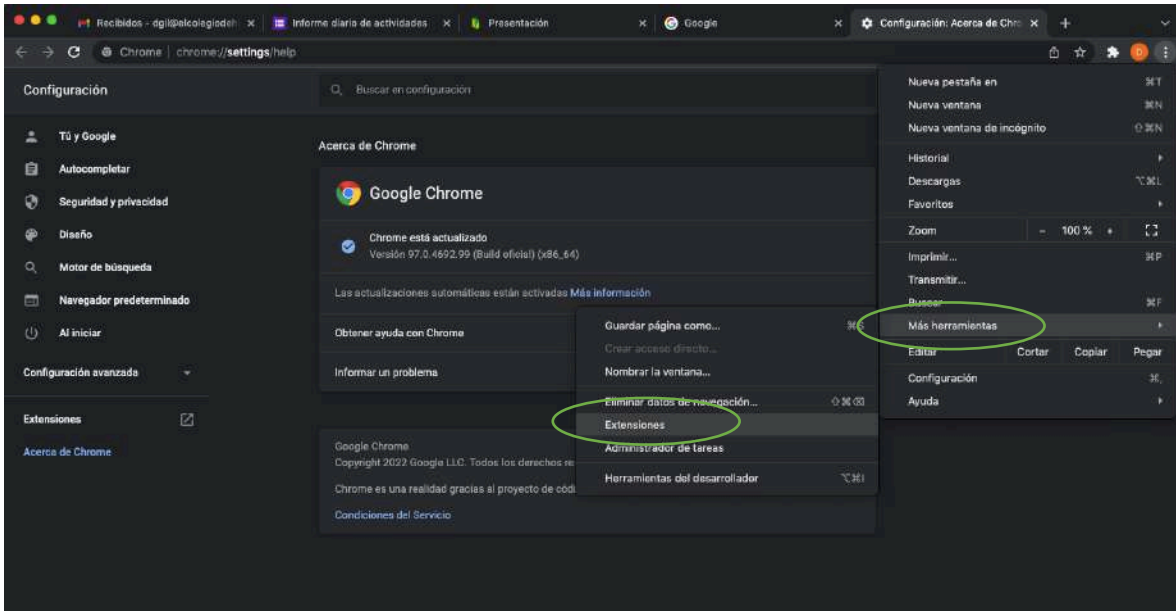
Recibidos - dgil@elcolegiodeh ×
Informe diario de actividades ×
Presentación ×
Google ×
Configuración: Acerca de Chr ×
+

Chrome | chrome://settings/help

Configuración

Buscar en configuración

Tú y Google
Autocompletar
Seguridad y privacidad
Diseño
Motor de búsqueda
Navegador predeterminado
Al iniciar
Configuración avanzada
Extensiones
Acerca de Chrome

Acerca de Chrome

Google Chrome

Chrome está actualizado
Versión 97.0.4692.99 (Build oficial) (x86_64)

Las actualizaciones automáticas están activadas Más información

Obtener ayuda con Chrome

Informar un problema

Google Chrome
Copyright 2022 Google LLC. Todos los derechos re

Chrome es una realidad gracias al proyecto de códi

Condiciones del Servicio

Guardar página como... ⌘S
Crear acceso directo...
Nombrar la ventana...
Eliminar datos de navegación... ⇧⌘⌫
Extensiones
Administrador de tareas
Herramientas del desarrollador ⌥⌘I

Nueva pestaña en ⌘T
Nueva ventana ⌘N
Nueva ventana de incógnito ⇧⌘N
Historial
Descargas ⌥⌘L
Favoritos
Zoom − 100 % +
Imprimir... ⌘P
Transmitir...
Buscar ⌘F
Más herramientas
Editar Cortar Copiar Pegar
Configuración ⌘,
Ayuda